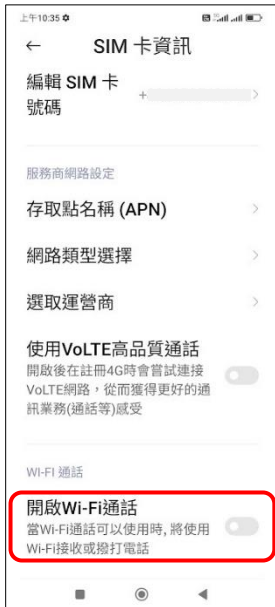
上午10:35

← SIM 卡資訊

編輯 SIM 卡號碼 +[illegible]

服務商網路設定

存取點名稱 (APN)

網路類型選擇

選取運營商

使用VoLTE高品質通話
開啟後在註冊4G時會嘗試連接VoLTE網路，從而獲得更好的通訊業務(通話等)感受

WI-FI 通話

開啟Wi-Fi通話
當Wi-Fi通話可以使用時, 將使用Wi-Fi接收或撥打電話